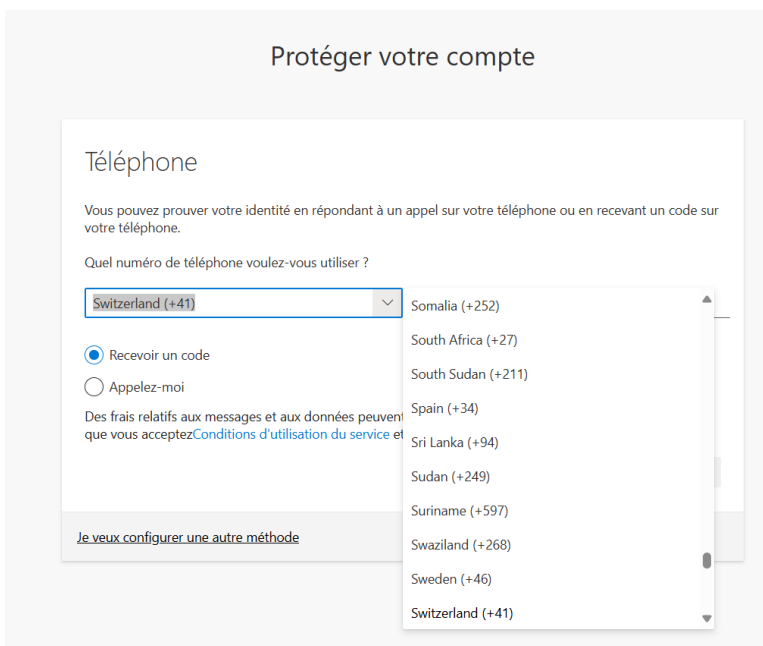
Protéger votre compte

Téléphone

Vous pouvez prouver votre identité en répondant à un appel sur votre téléphone ou en recevant un code sur votre téléphone.

Quel numéro de téléphone voulez-vous utiliser ?

Switzerland (+41)

Somalia (+252)
South Africa (+27)
South Sudan (+211)
Spain (+34)
Sri Lanka (+94)
Sudan (+249)
Suriname (+597)
Swaziland (+268)
Sweden (+46)
Switzerland (+41)

Recevoir un code

Appelez-moi

Des frais relatifs aux messages et aux données peuvent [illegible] que vous acceptezConditions d'utilisation du service et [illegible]

Je veux configurer une autre méthode